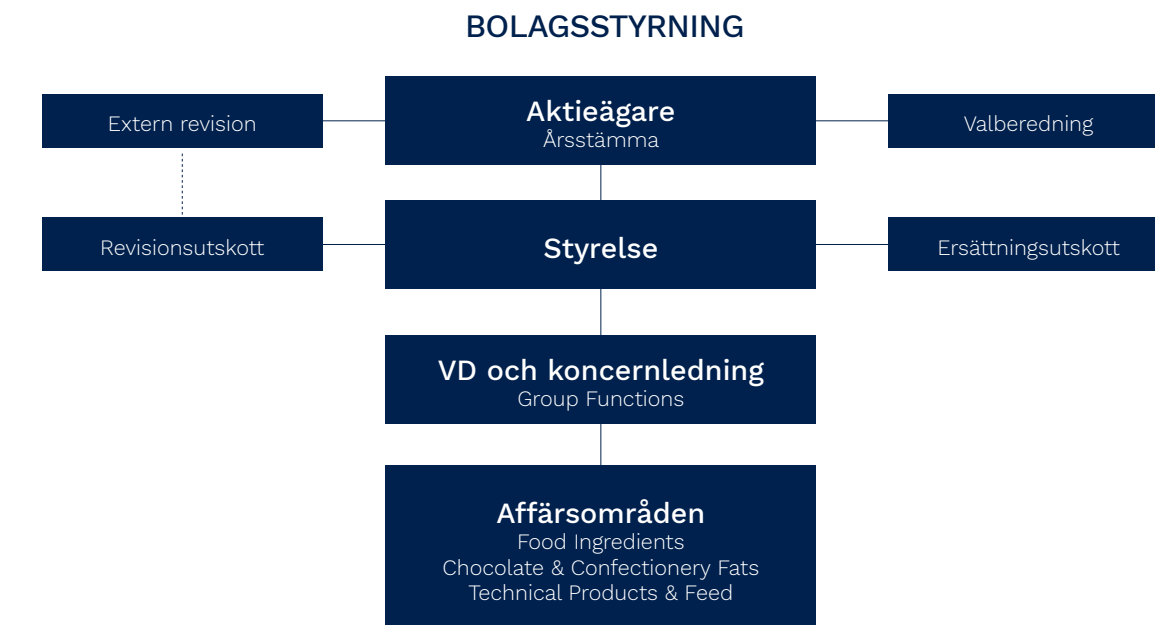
BOLAGSSTYRNING

Extern revision

Aktieägare
Årsstämma

Valberedning

Revisionsutskott

Styrelse

Ersättningsutskott

VD och koncernledning
Group Functions

Affärsområden
Food Ingredients
Chocolate & Confectionery Fats
Technical Products & Feed